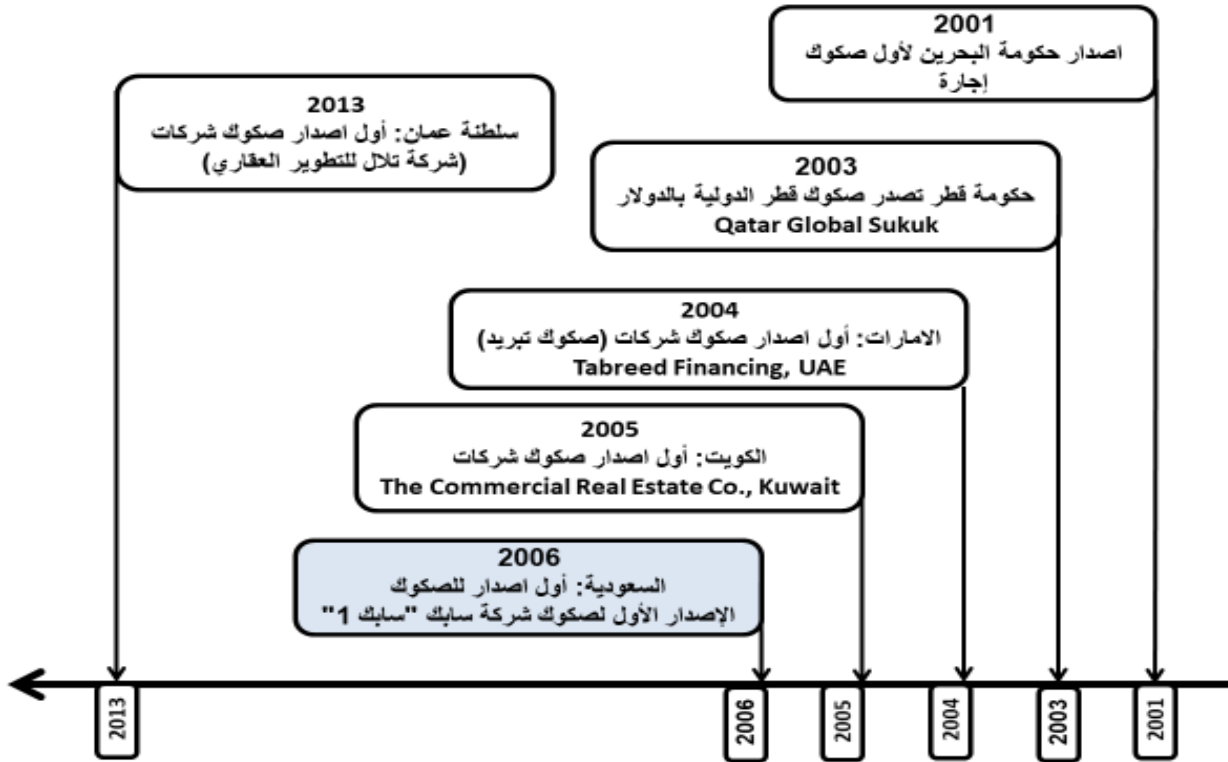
2001
اصدار حكومة البحرين لأول صكوك إجارة

2013
سلطنة عمان: أول اصدار صكوك شركات (شركة تلال للتطوير العقاري)

2003
حكومة قطر تصدر صكوك قطر الدولية بالدولار
Qatar Global Sukuk

2004
الامارات: أول اصدار صكوك شركات (صكوك تبريد)
Tabreed Financing, UAE

2005
الكويت: أول اصدار صكوك شركات
The Commercial Real Estate Co., Kuwait

2006
السعودية: أول اصدار للصكوك
الإصدار الأول لصكوك شركة سابك "سابك 1"

2013

2006

2005

2004

2003

2001